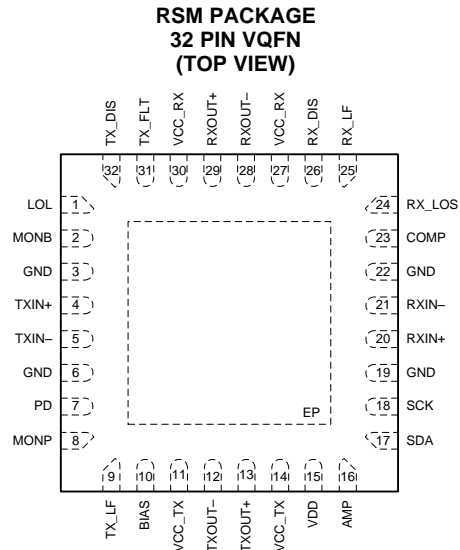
RSM PACKAGE
32 PIN VQFN
(TOP VIEW)

TX_DIS 32
TX_FLT 31
VCC_RX 30
RXOUT+ 29
RXOUT– 28
VCC_RX 27
RX_DIS 26
RX_LF 25

LOL 1
MONB 2
GND 3
TXIN+ 4
TXIN– 5
GND 6
PD 7
MONP 8

24 RX_LOS
23 COMP
22 GND
21 RXIN–
20 RXIN+
19 GND
18 SCK
17 SDA

EP

9 TX_LF
10 BIAS
11 VCC_TX
12 TXOUT–
13 TXOUT+
14 VCC_TX
15 VDD
16 AMP